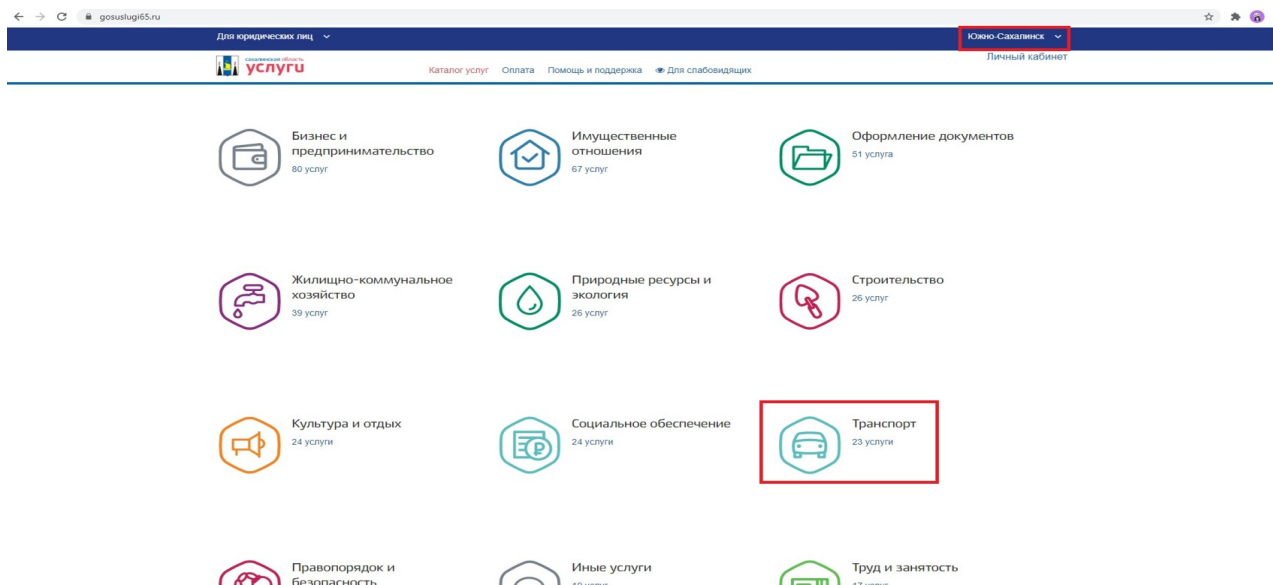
gosuslugi65.ru

Для юридических лиц

Южно-Сахалинск

сахалинская область услуги

Каталог услуг Оплата Помощь и поддержка Для слабовидящих

Личный кабинет

Бизнес и предпринимательство
80 услуг

Имущественные отношения
67 услуг

Оформление документов
51 услуга

Жилищно-коммунальное хозяйство
39 услуг

Природные ресурсы и экология
26 услуг

Строительство
26 услуг

Культура и отдых
24 услуги

Социальное обеспечение
24 услуги

Транспорт
23 услуги

Правопорядок и безопасность

Иные услуги
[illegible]

Труд и занятость
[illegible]